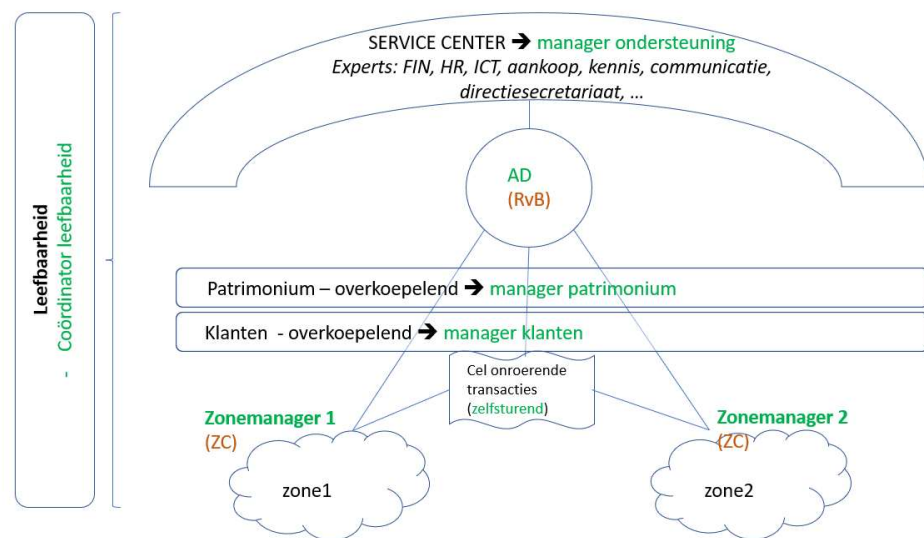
Leefbaarheid - Coördinator leefbaarheid

SERVICE CENTER ➔ manager ondersteuning
Experts: FIN, HR, ICT, aankoop, kennis, communicatie, directiesecretariaat, …

AD
(RvB)

Patrimonium – overkoepelend ➔ manager patrimonium

Klanten - overkoepelend ➔ manager klanten

Cel onroerende transacties (zelfsturend)

Zonemanager 1
(ZC)

Zonemanager 2
(ZC)

zone1

zone2